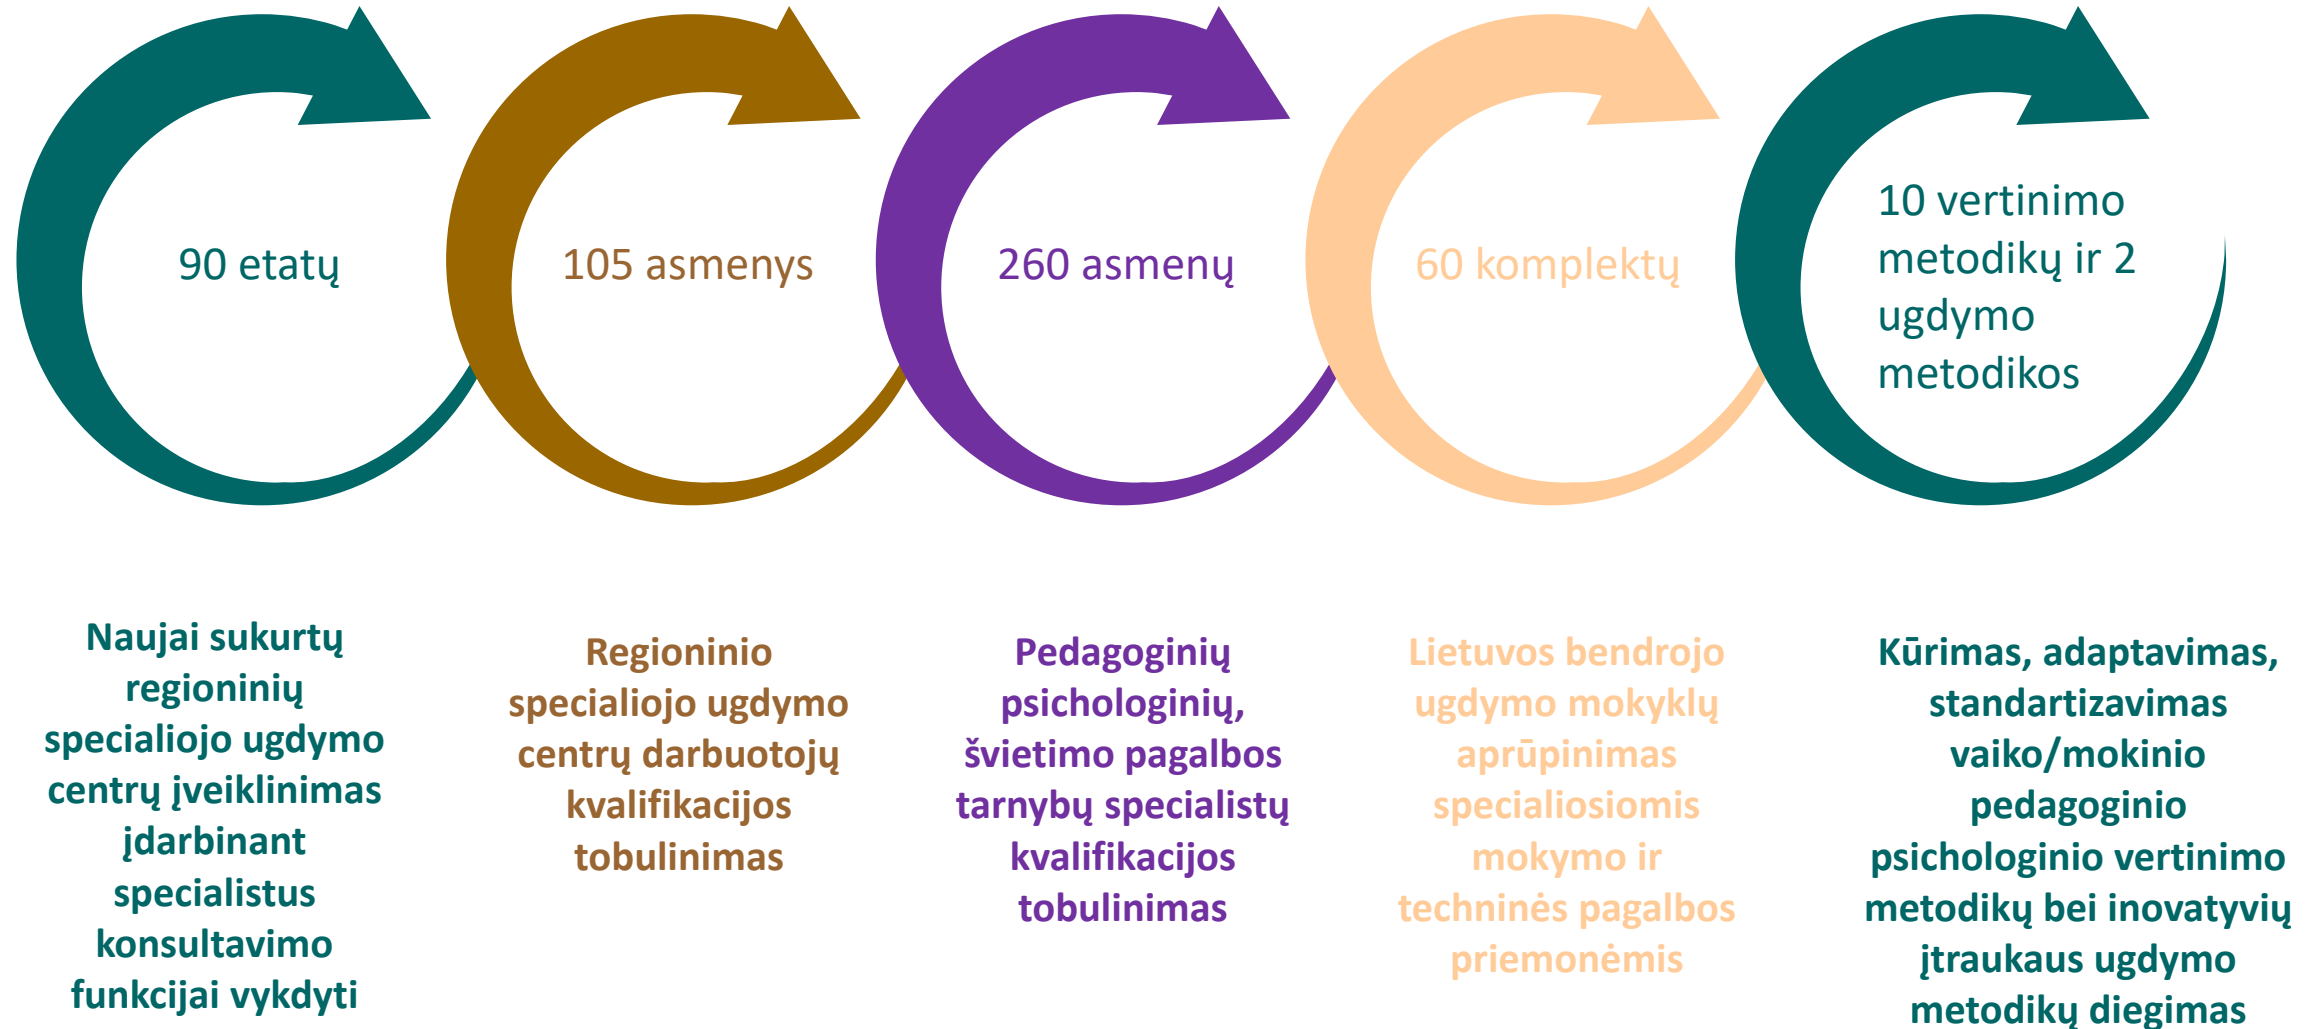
90 etatų

105 asmenys

260 asmenų

60 komplektų

10 vertinimo metodikų ir 2 ugdymo metodikos

Naujai sukurtų regioninių specialiojo ugdymo centrų įveiklinimas įdarbinant specialistus konsultavimo funkcijai vykdyti

Regioninio specialiojo ugdymo centrų darbuotojų kvalifikacijos tobulinimas

Pedagoginių psichologinių, švietimo pagalbos tarnybų specialistų kvalifikacijos tobulinimas

Lietuvos bendrojo ugdymo mokyklų aprūpinimas specialiosiomis mokymo ir techninės pagalbos priemonėmis

Kūrimas, adaptavimas, standartizavimas vaiko/mokinio pedagoginio psichologinio vertinimo metodikų bei inovatyvių įtraukaus ugdymo metodikų diegimas